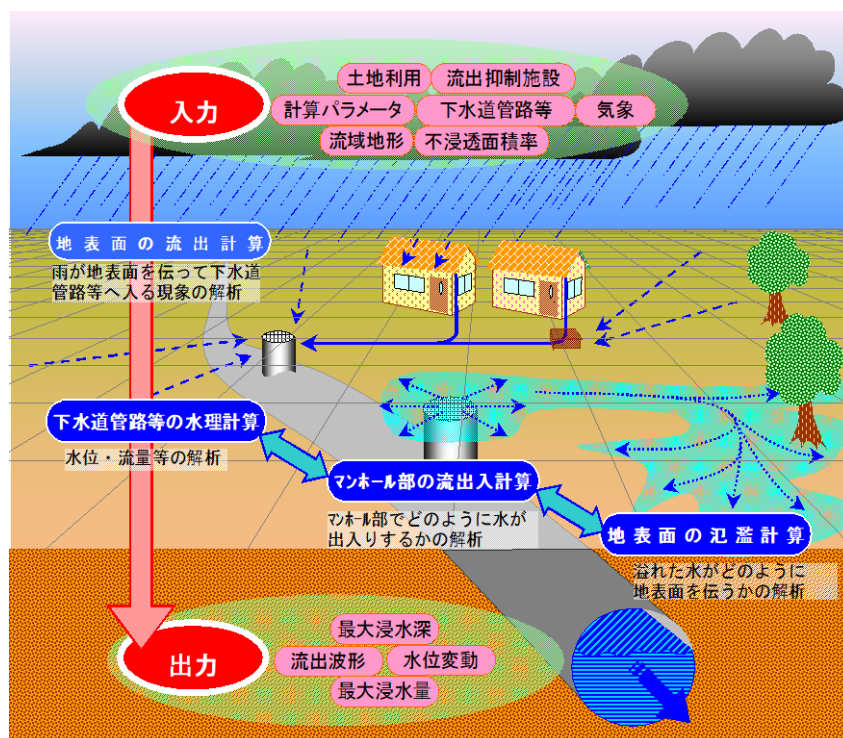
入力

土地利用
流出抑制施設
計算パラメータ
下水道管路等
気象
流域地形
不浸透面積率

地表面の流出計算
雨が地表面を伝って下水道管路等へ入る現象の解析

下水道管路等の水理計算
水位・流量等の解析

マンホール部の流出入計算
マンホール部でどのように水が出入りするかの解析

地表面の氾濫計算
溢れた水がどのように地表面を伝うかの解析

出力

最大浸水深
流出波形
水位変動
最大浸水量